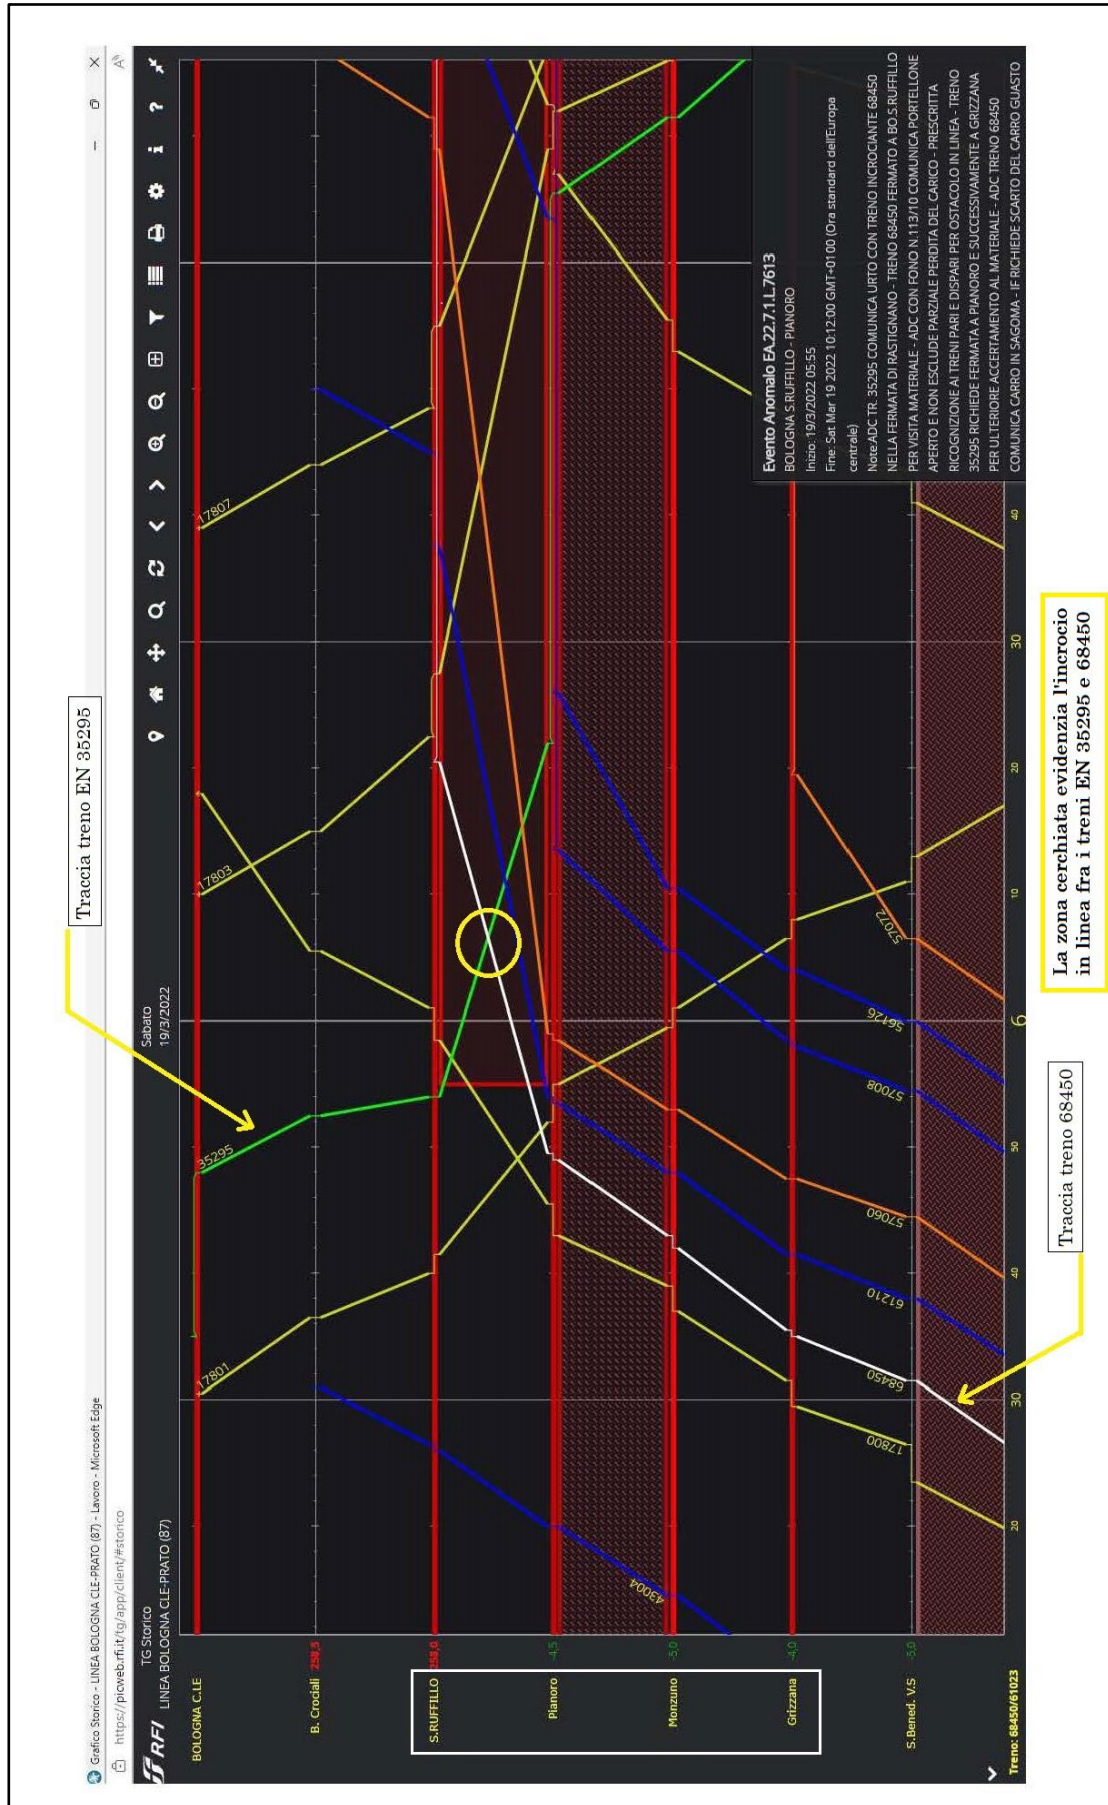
Grafico Storico - LINEA BOLOGNA CLE-PRATO (87) - Lavoro - Microsoft Edge

https://picweb.rfi.it/tg/app/client/#storico

RFI TG Storico
LINEA BOLOGNA CLE-PRATO (87)

Sabato
19/3/2022

Traccia treno EN 35295

Evento Anomalo EA.22.7.1.L.7613
BOLOGNA S.RUFFILLO - PIANORO
Inizio: 19/3/2022 05:55
Fine: Sat Mar 19 2022 10:12:00 GMT+0100 (Ora standard dell'Europa centrale)
Note:ADC TR. 35295 COMUNICA URTO CON TRENO INCROCIANTE 68450 NELLA FERMATA DI RASTIGNANO - TRENO 68450 FERMATO A BO.S.RUFFILLO PER VISITA MATERIALE - ADC CON FONO N.113/10 COMUNICA PORTELLONE APERTO E NON ESCLUDE PARZIALE PERDITA DEL CARICO - PRESCRITTA RICOGNIZIONE AI TRENI PARI E DISPARI PER OSTACOLO IN LINEA - TRENO 35295 RICHIEDE FERMATA A PIANORO E SUCCESSIVAMENTE A GRIZZANA PER ULTERIORE ACCERTAMENTO AL MATERIALE - ADC TRENO 68450 COMUNICA CARRO IN SAGOMA - IF RICHIEDE SCARTO DEL CARRO GUASTO

BOLOGNA C.LE
B. Crociali 298,5
S.RUFFILLO 353,0
Pianoro -4,5
Monzuno -5,0
Grizzana -4,0
S.Bened. V.S -5,0

17807
17803
35295
17801
43004
17800
68450
61210
57060
57008
56126
57072

20
30
40
50
6
10
20
30
40

Traccia treno 68450

La zona cerchiata evidenzia l'incrocio in linea fra i treni EN 35295 e 68450

Treno: 68450/61023